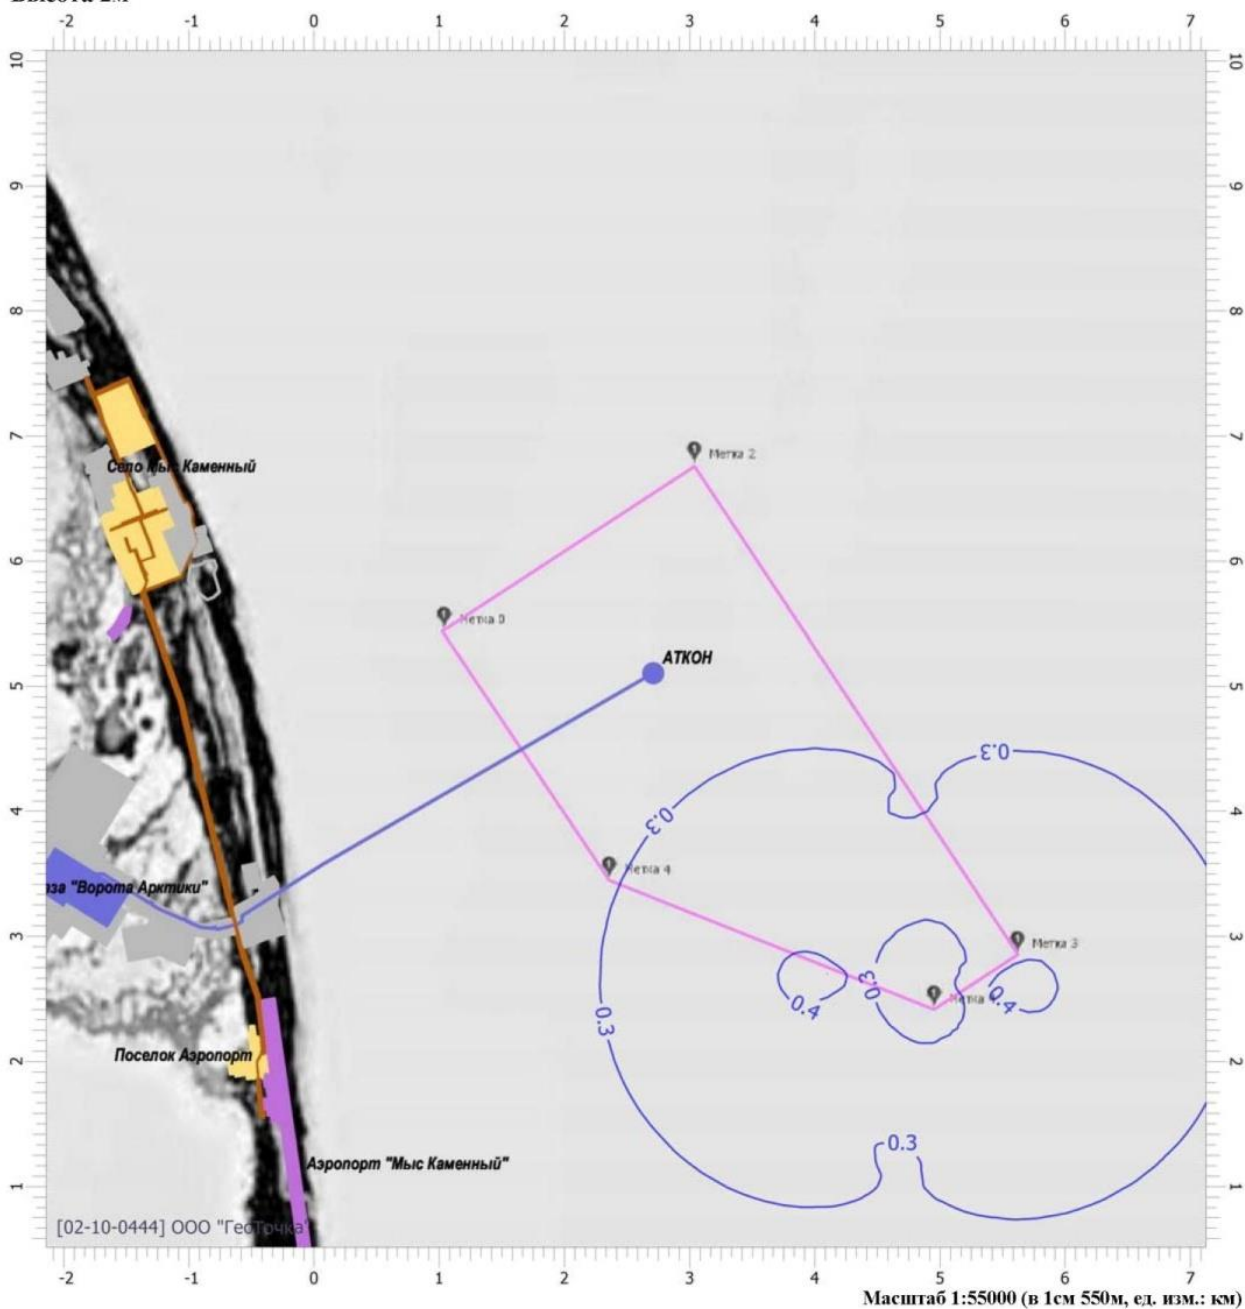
Высота 2м

-2 -1 0 1 2 3 4 5 6 7

10 9 8 7 6 5 4 3 2 1

Село Мыс Каменный

Метка 2

Метка 0

АТКОН

0.3

0.3

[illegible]за "Ворота Арктики"

Метка 4

Метка 3

0.4

0.3

Метка

0.4

0.3

Поселок Аэропорт

0.3

Аэропорт "Мыс Каменный"

[02-10-0444] ООО "ГеоТочка"

-2 -1 0 1 2 3 4 5 6 7

Масштаб 1:55000 (в 1см 550м, ед. изм.: км)